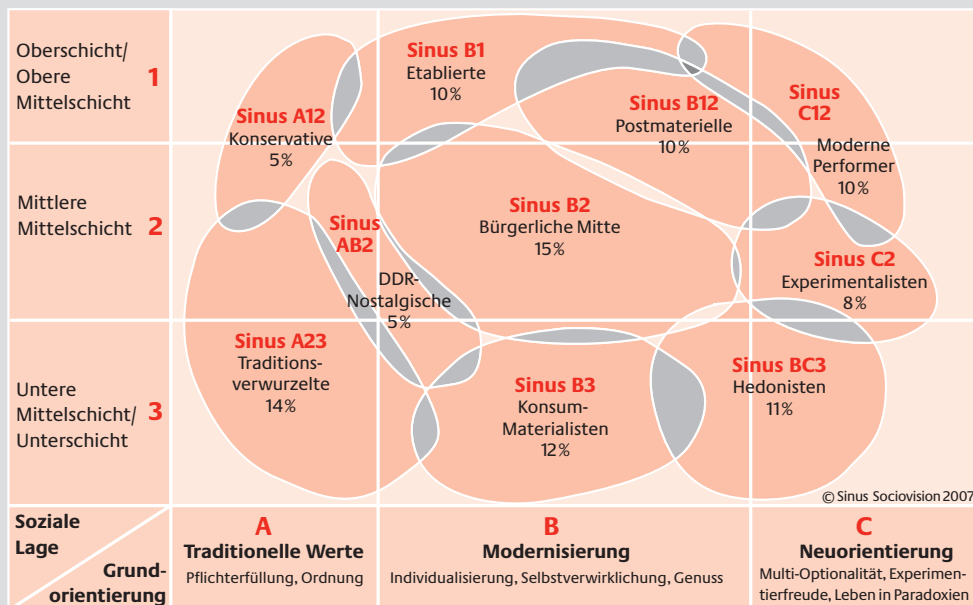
Oberschicht/ Obere Mittelschicht 1

Mittlere Mittelschicht 2

Untere Mittelschicht/ Unterschicht 3

Sinus B1
Etablierte
10%

Sinus A12
Konservative
5%

Sinus B12
Postmaterielle
10%

Sinus C12
Moderne Performer
10%

Sinus AB2
DDR-Nostalgische
5%

Sinus B2
Bürgerliche Mitte
15%

Sinus C2
Experimentalisten
8%

Sinus A23
Traditionsverwurzelte
14%

Sinus B3
Konsum-Materialisten
12%

Sinus BC3
Hedonisten
11%

© Sinus Sociovision 2007

Soziale Lage

Grundorientierung

A
Traditionelle Werte
Pflichterfüllung, Ordnung

B
Modernisierung
Individualisierung, Selbstverwirklichung, Genuss

C
Neuorientierung
Multi-Optionalität, Experimentierfreude, Leben in Paradoxien